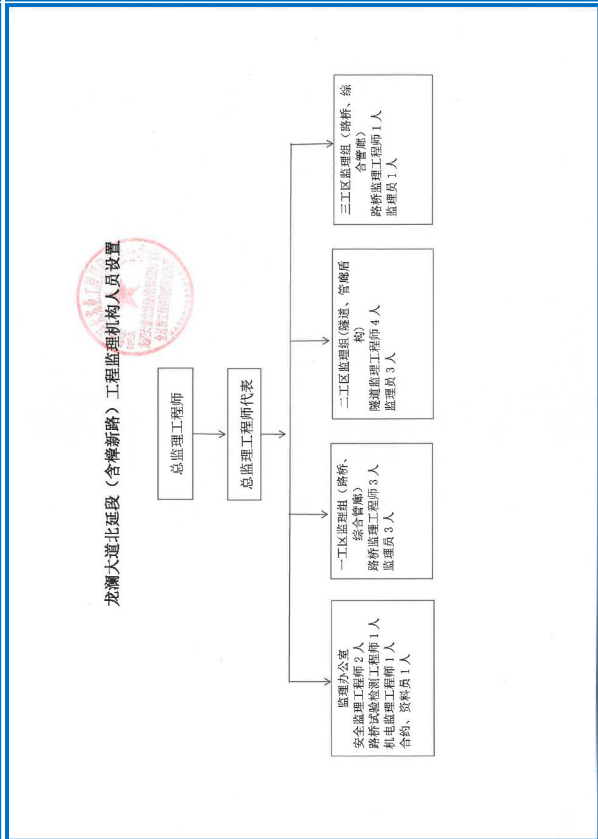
龙澜大道北延段（含樟新路）工程监理机构人员设置

总监理工程师

总监理工程师代表

监理办公室
安全监理工程师 2 人
路桥试验检测工程师 1 人
机电监理工程师 1 人
合约、资料员 1 人

一工区监理组（路桥、综合管廊）
路桥监理工程师 3 人
监理员 3 人

二工区监理组（隧道、管廊盾构）
隧道监理工程师 4 人
监理员 3 人

三工区监理组（路桥、综合管廊）
路桥监理工程师 1 人
监理员 1 人